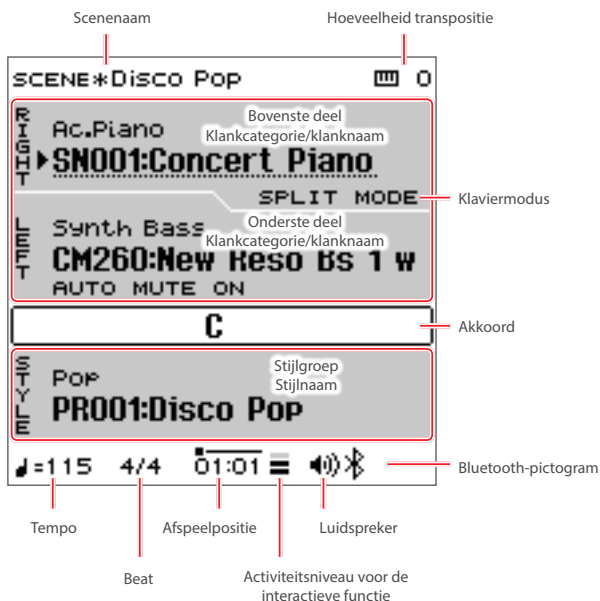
Scenenaam

Hoeveelheid transpositie

SCENE*Disco Pop

0

RIGHT

Ac.Piano

Bovenste deel
Klankcategorie/klanknaam

SN001:Concert Piano

SPLIT MODE

Klaviermodus

LEFT

Synth Bass

Onderste deel
Klankcategorie/klanknaam

CM260:New Reso Bs 1 w

AUTO MUTE ON

C

Akkoord

STYLE

Pop

Stijlgroep
Stijlnaam

PR001:Disco Pop

♩=115 4/4 01:01

Bluetooth-pictogram

Tempo

Afspeelpositie

Luidspreker

Beat

Activiteitsniveau voor de interactieve functie